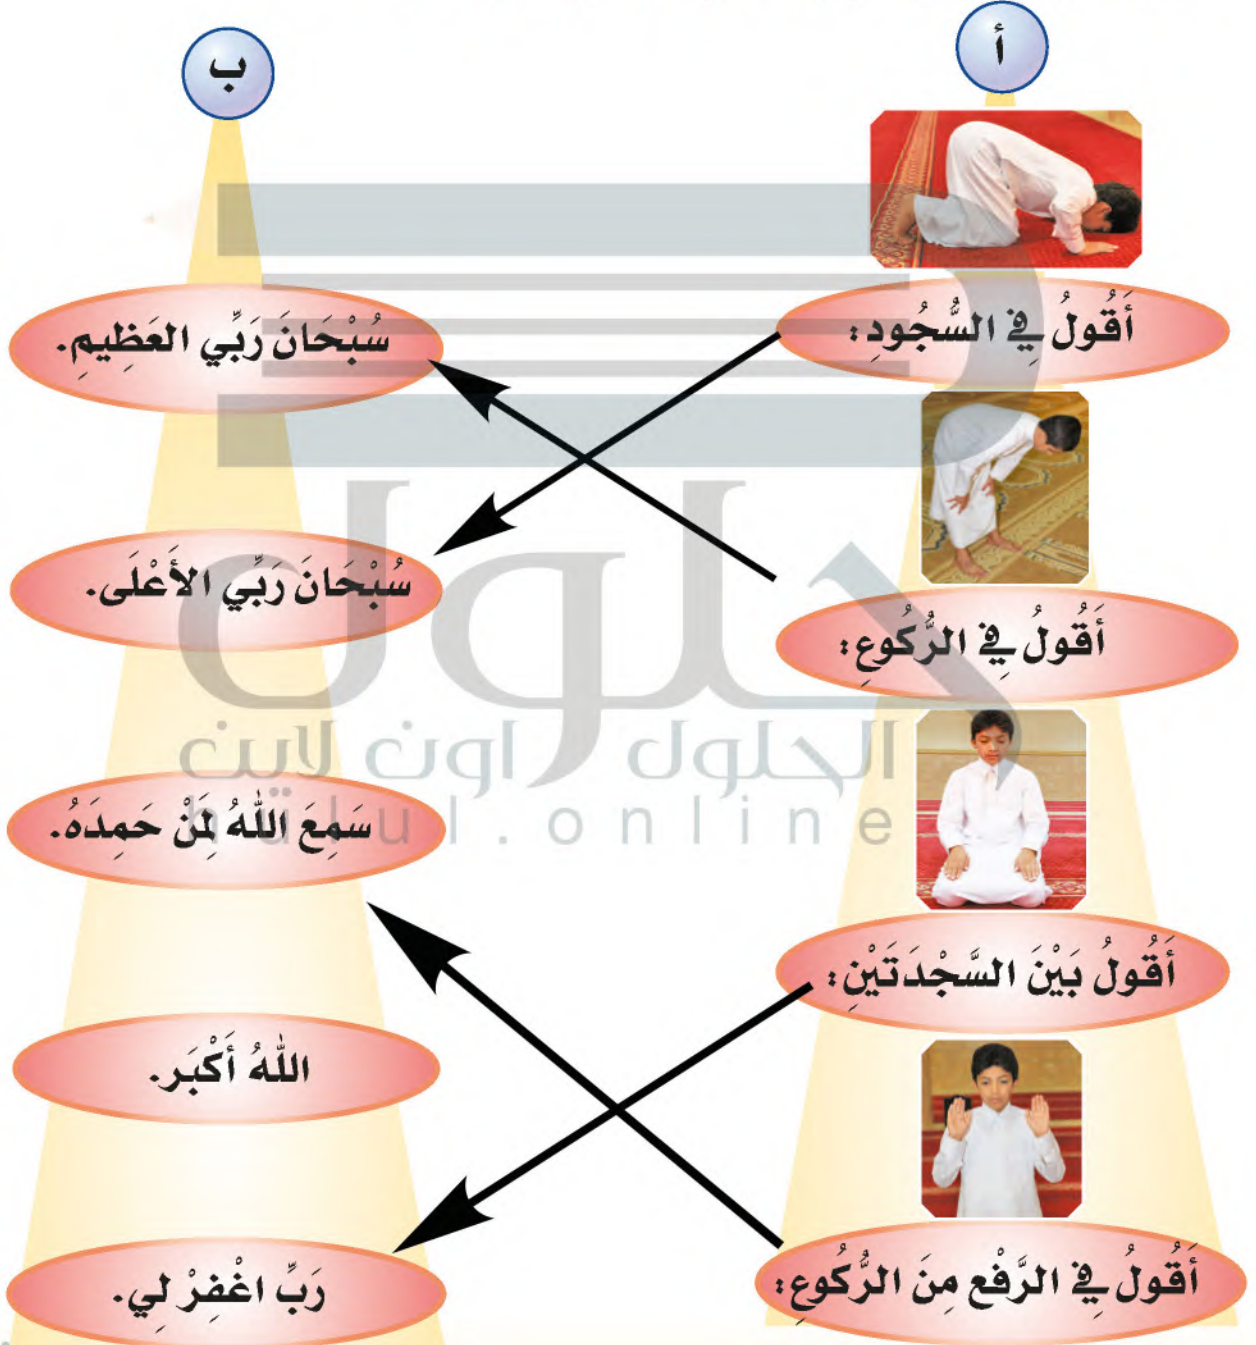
أ

ب

أَقُولُ فِي السُّجُودِ:

سُبْحَانَ رَبِّيَ العَظِيمِ.

أَقُولُ فِي الرُّكُوعِ:

سُبْحَانَ رَبِّيَ الأَعْلَى.

أَقُولُ بَيْنَ السَّجْدَتَيْنِ:

سَمِعَ اللَّهُ لِمَنْ حَمِدَهُ.

اللَّهُ أَكْبَر.

أَقُولُ فِي الرَّفْعِ مِنَ الرُّكُوعِ:

رَبِّ اغْفِرْ لِي.

الحلول اون لاين
hulul.online